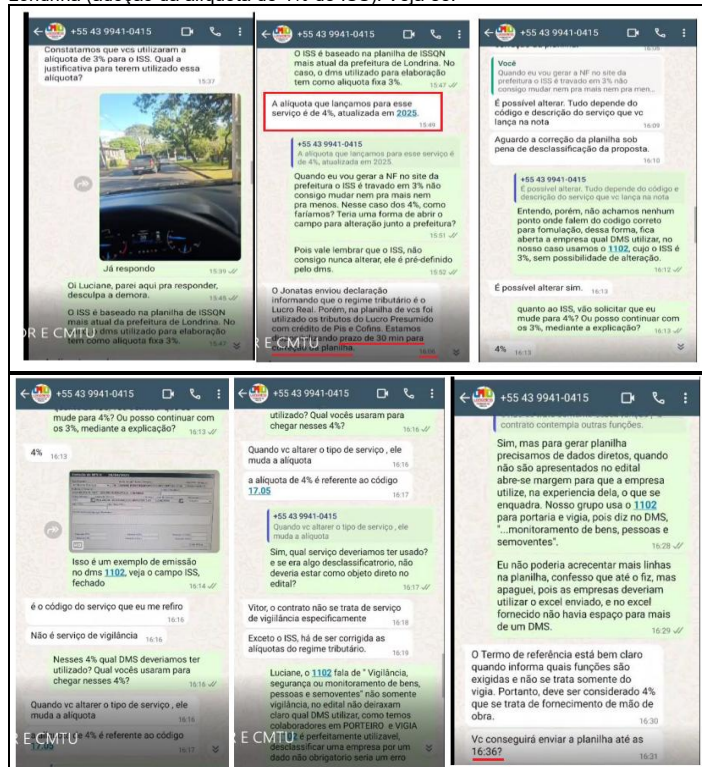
Londrina (adoção da alíquota de 4% do ISS). Veja-se:

+55 43 9941-0415

Constatamos que vcs utilizaram a alíquota de 3% para o ISS. Qual a justificativa para terem utilizado essa alíquota? 15:37

Já respondo 15:39

Oi Luciane, parei aqui pra responder, desculpa a demora. 15:47

O ISS é baseado na planilha de ISSQN mais atual da prefeitura de Londrina. No caso, o dms utilizado para elaboração tem como alíquota fixa 3%. 15:47

R E CMTU

+55 43 9941-0415

O ISS é baseado na planilha de ISSQN mais atual da prefeitura de Londrina. No caso, o dms utilizado para elaboração tem como alíquota fixa 3%. 15:47

A alíquota que lançamos para esse serviço é de 4%, atualizada em 2025. 15:49

+55 43 9941-0415
A alíquota que lançamos para esse serviço é de 4%, atualizada em 2025.

Quando eu vou gerar a NF no site da prefeitura o ISS é travado em 3% não consigo mudar nem pra mais nem pra menos. Nesse caso dos 4%, como faríamos? Teria uma forma de abrir o campo para alteração junto a prefeitura? 15:51

Pois vale lembrar que o ISS, não consigo nunca alterar, ele é pré-definido pelo dms. 15:52

O Jonatas enviou declaração informando que o regime tributário é o Lucro Real. Porém, na planilha de vcs foi utilizado os tributos do Lucro Presumido com crédito de Pis e Cofins. Estamos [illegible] prazo de 30 min para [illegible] planilha. 16:06

R E CMTU

+55 43 9941-0415

Você
Quando eu vou gerar a NF no site da prefeitura o ISS é travado em 3% não consigo mudar nem pra mais nem pra menos...

É possível alterar. Tudo depende do código e descrição do serviço que vc lança na nota 16:09

Aguardo a correção da planilha sob pena de desclassificação da proposta. 16:10

+55 43 9941-0415
É possível alterar. Tudo depende do código e descrição do serviço que vc lança na nota

Entendo, porém, não achamos nenhum ponto onde falem do codigo correto para fomulação, dessa forma, fica aberta a empresa qual DMS utilizar, no nosso caso usamos o 1102, cujo o ISS é 3%, sem possibilidade de alteração. 16:12

É possível alterar sim. 16:13

quanto ao ISS, vão solicitar que eu mude para 4%? Ou posso continuar com os 3%, mediante a explicação? 16:13

4% 16:13

+55 43 9941-0415

mude para 4%? Ou posso continuar com os 3%, mediante a explicação? 16:13

4% 16:13

Isso é um exemplo de emissão no dms 1102, veja o campo ISS, fechado 16:14

é o código do serviço que eu me refiro 16:16

Não é serviço de vigilância 16:16

Nesses 4% qual DMS deveriamos ter utilizado? Qual vocês usaram para chegar nesses 4%? 16:16

Quando vc altera o tipo de serviço , ele muda a alíquota 16:16

a alíquota de 4% é referente ao código 17.05

R E CMTU

+55 43 9941-0415

utilizado? Qual vocês usaram para chegar nesses 4%? 16:16

Quando vc altera o tipo de serviço , ele muda a alíquota 16:16

a alíquota de 4% é referente ao código 17.05 16:16

+55 43 9941-0415
Quando vc alterar o tipo de serviço , ele muda a alíquota

Sim, qual serviço deveriamos ter usado? e se era algo desclassificatório, não deveria estar como objeto direto no edital? 16:17

Vitor, o contrato não se trata de serviço de vigilância especificamente 16:19

Exceto o ISS, há de ser corrigida as alíquotas do regime tributário. 16:19

Luciane, o 1102 fala de " Vigilância, segurança ou monitoramento de bens, pessoas e semoventes" não somente vigilância, no edital não deixaram claro qual DMS utilizar, como temos colaboradores em PORTEIRO e VIGIA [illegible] é perfeitamente utilizavel, desclassificar uma empresa por um dado não obrigatorio seria um erro

R E CMTU

+55 43 9941-0415

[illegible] contrato contempla outras funções.

Sim, mas para gerar planilha precisamos de dados diretos, quando não são apresentados no edital abre-se margem para que a empresa utilize, na experiencia dela, o que se enquadra. Nosso grupo usa o 1102 para portaria e vigia, pois diz no DMS, "...monitoramento de bens, pessoas e semoventes". 16:28

Eu não poderia acrecentar mais linhas na planilha, confesso que até o fiz, mas apaguei, pois as empresas deveriam utilizar o excel enviado, e no excel fornecido não havia espaço para mais de um DMS. 16:29

O Termo de referência está bem claro quando informa quais funções são exigidas e não se trata somente do vigia. Portanto, deve ser considerado 4% que se trata de fornecimento de mão de obra. 16:30

Vc conseguirá enviar a planilha até as 16:36? 16:31